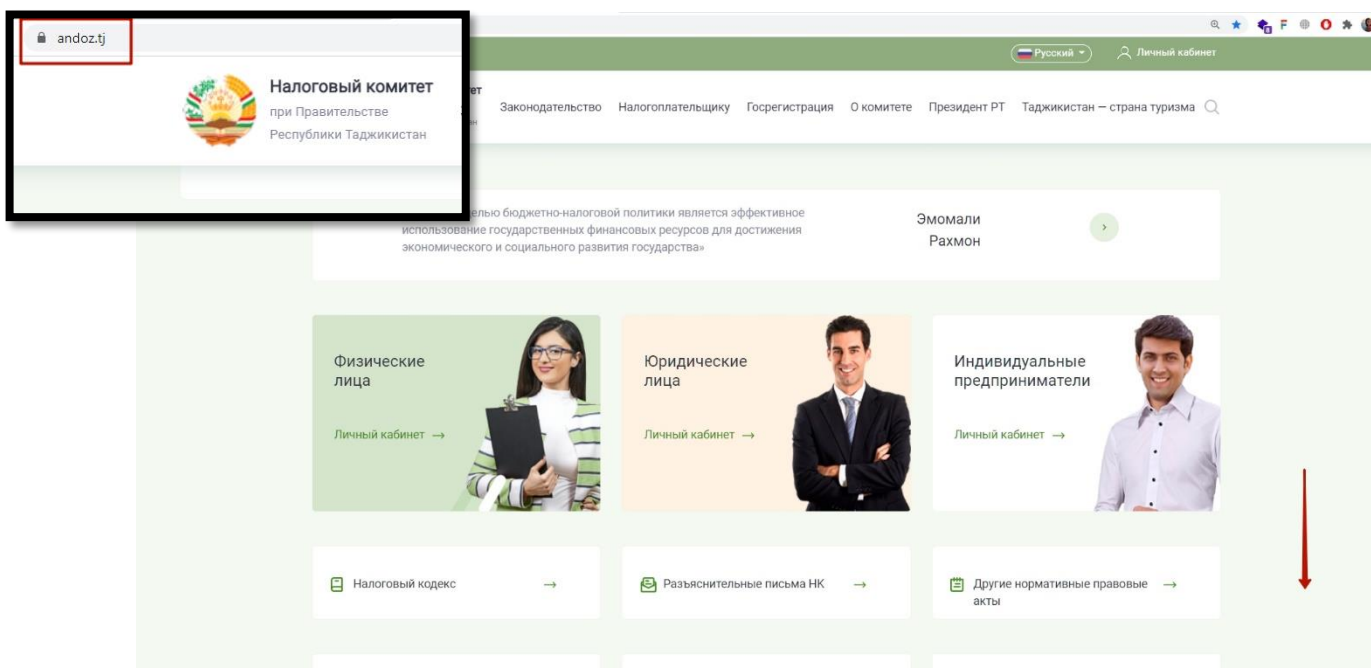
andoz.tj

Налоговый комитет
при Правительстве
Республики Таджикистан

Русский
Личный кабинет

Законодательство Налогоплательщику Госрегистрация О комитете Президент РТ Таджикистан — страна туризма

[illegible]елью бюджетно-налоговой политики является эффективное использование государственных финансовых ресурсов для достижения экономического и социального развития государства»

Эмомали Рахмон

Физические лица
Личный кабинет →

Юридические лица
Личный кабинет →

Индивидуальные предприниматели
Личный кабинет →

Налоговый кодекс →

Разъяснительные письма НК →

Другие нормативные правовые акты →